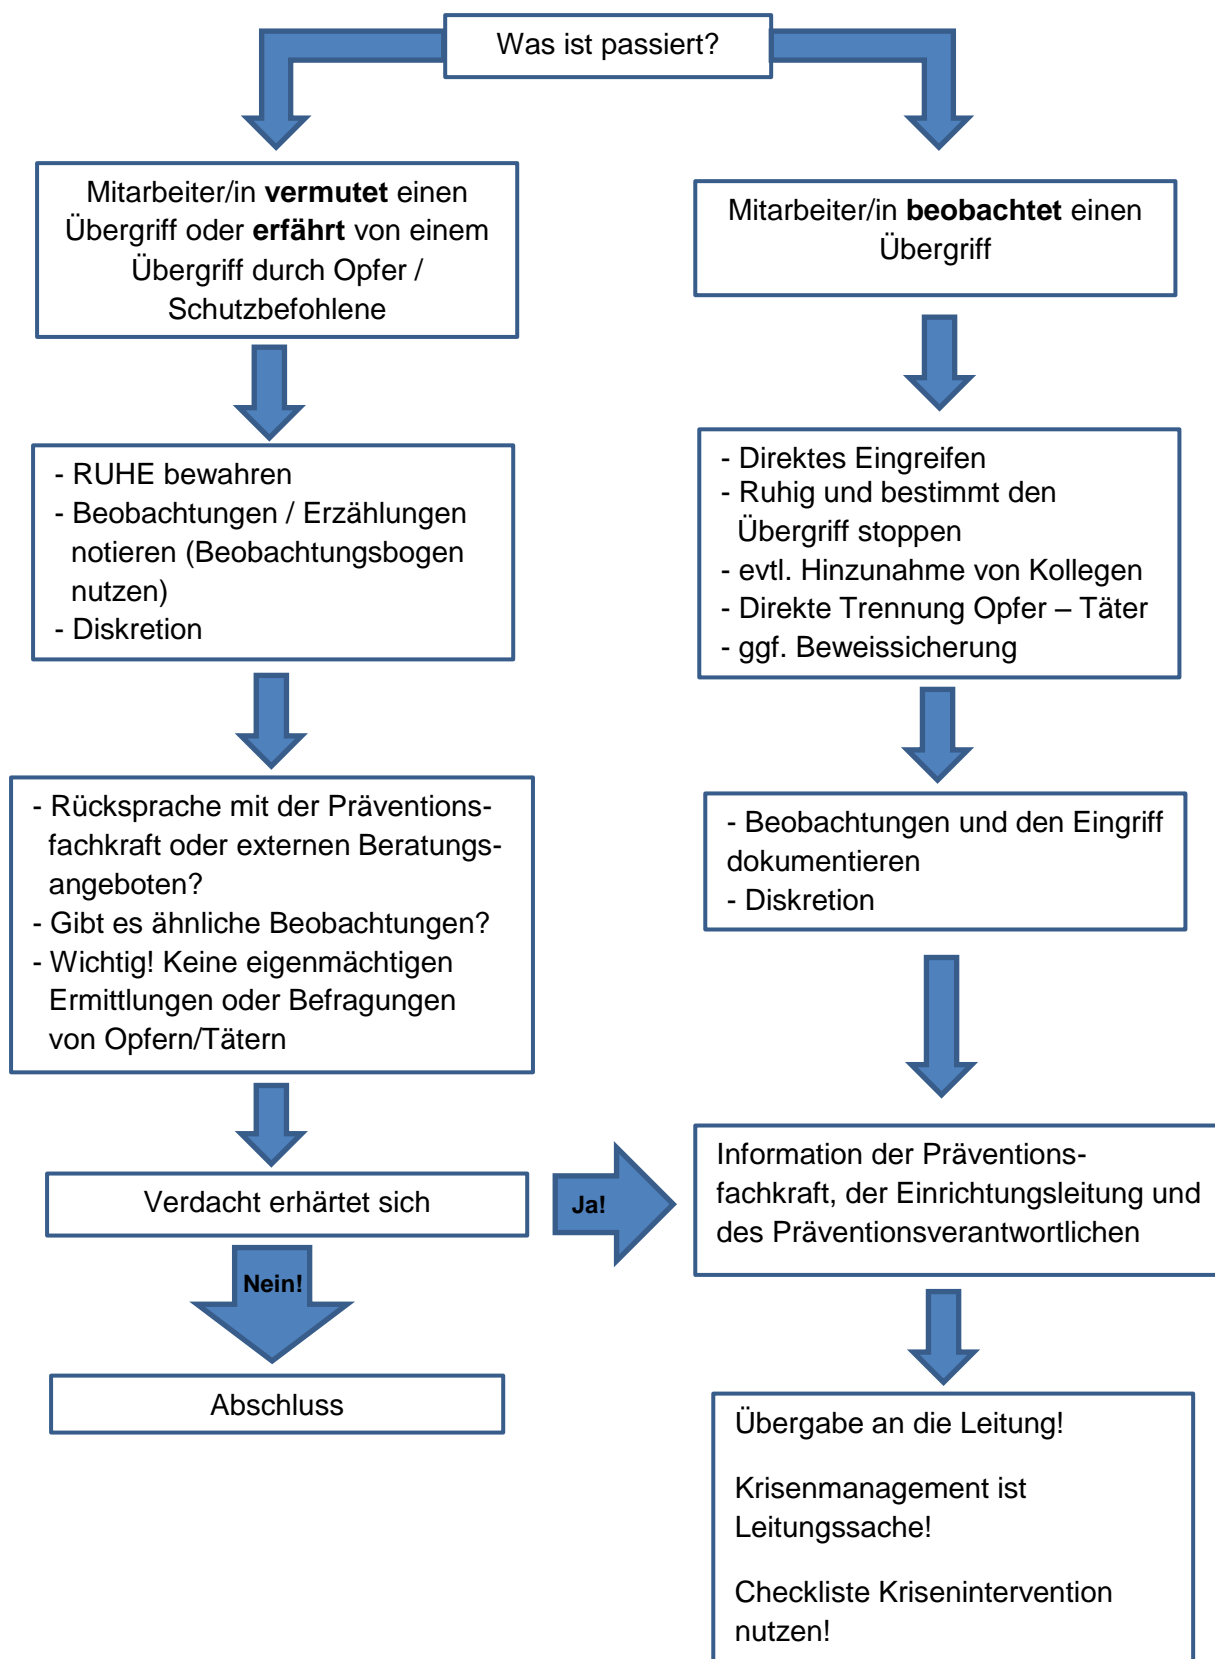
Was ist passiert?

Mitarbeiter/in **vermutet** einen Übergriff oder **erfährt** von einem Übergriff durch Opfer / Schutzbefohlene

- RUHE bewahren
- Beobachtungen / Erzählungen notieren (Beobachtungsbogen nutzen)
- Diskretion

- Rücksprache mit der Präventionsfachkraft oder externen Beratungsangeboten?
- Gibt es ähnliche Beobachtungen?
- Wichtig! Keine eigenmächtigen Ermittlungen oder Befragungen von Opfern/Tätern

Verdacht erhärtet sich

Nein!

Abschluss

Ja!

Mitarbeiter/in **beobachtet** einen Übergriff

- Direktes Eingreifen
- Ruhig und bestimmt den Übergriff stoppen
- evtl. Hinzunahme von Kollegen
- Direkte Trennung Opfer – Täter
- ggf. Beweissicherung

- Beobachtungen und den Eingriff dokumentieren
- Diskretion

Information der Präventionsfachkraft, der Einrichtungsleitung und des Präventionsverantwortlichen

Übergabe an die Leitung!

Krisenmanagement ist Leitungssache!

Checkliste Krisenintervention nutzen!